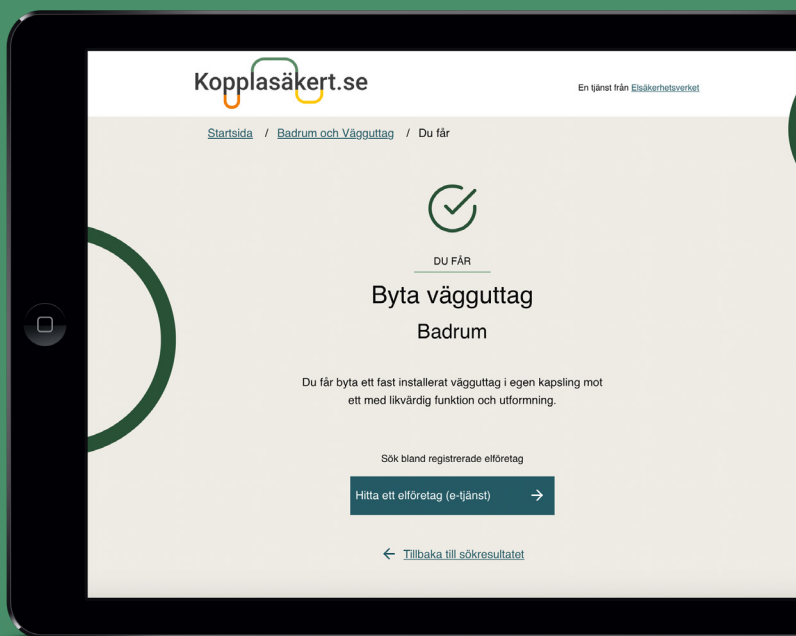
Kopplasäkert.se

En tjänst från Elsäkerhetsverket

Startsida / Badrum och Vägguttag / Du får

DU FÅR

Byta vägguttag

Badrum

Du får byta ett fast installerat vägguttag i egen kapsling mot ett med likvärdig funktion och utformning.

Sök bland registrerade elföretag

Hitta ett elföretag (e-tjänst) →

← Tillbaka till sökresultatet